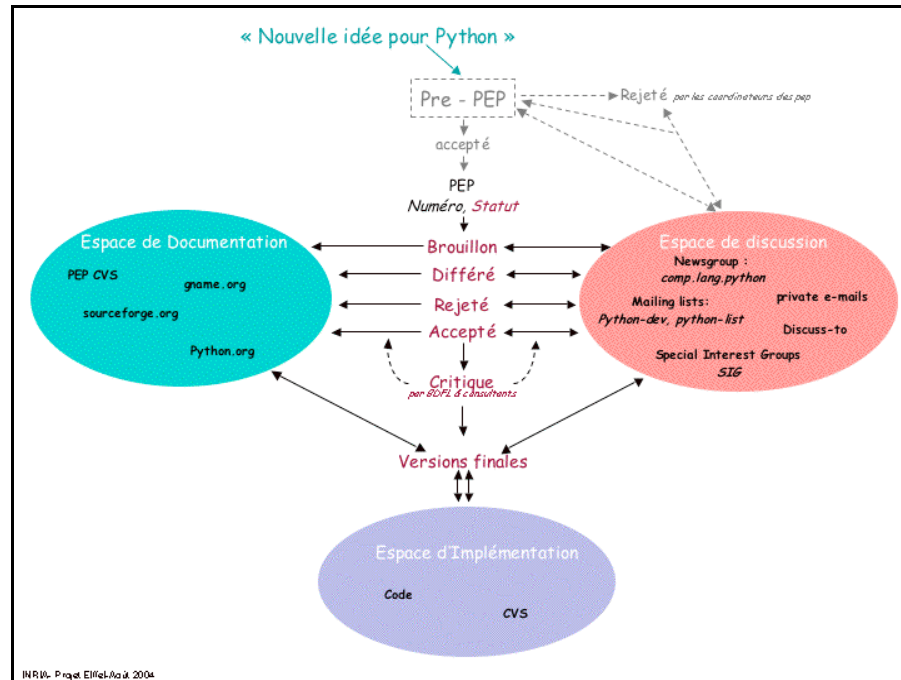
« Nouvelle idée pour Python »

Pre - PEP

Rejeté par les coordinateurs des pep

accepté

PEP
Numéro, Statut

Espace de Documentation

PEP CVS

gname.org

sourceforge.org

Python.org

Brouillon

Différé

Rejeté

Accepté

Critique
par BDFL & consultants

Espace de discussion

Newsgroup :
comp.lang.python

Mailing lists:
Python-dev, python-list

private e-mails

Discuss-to

Special Interest Groups
SIG

Versions finales

Espace d'Implémentation

Code

CVS

INRIA- Projet Eiffel-Août 2004